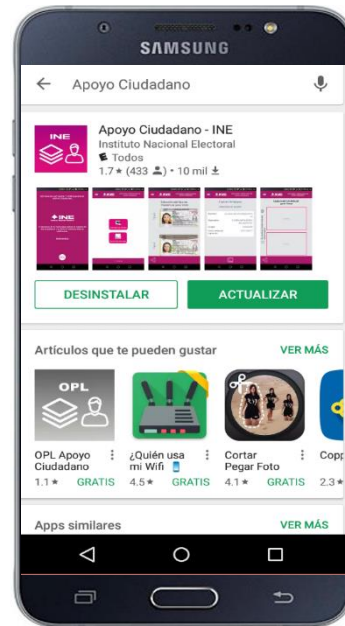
SAMSUNG

Apoyo Ciudadano

INE

Apoyo Ciudadano - INE
Instituto Nacional Electoral
Todos
1.7★ (433) • 10 mil

INE

DESINSTALAR

ACTUALIZAR

Artículos que te pueden gustar

VER MÁS

OPL

OPL Apoyo Ciudadano
1.1★ GRATIS

¿Quién usa mi Wifi
4.5★ GRATIS

Cortar Pegar Foto
4.1★ GRATIS

Copy
2.3★

Apps similares

VER MÁS